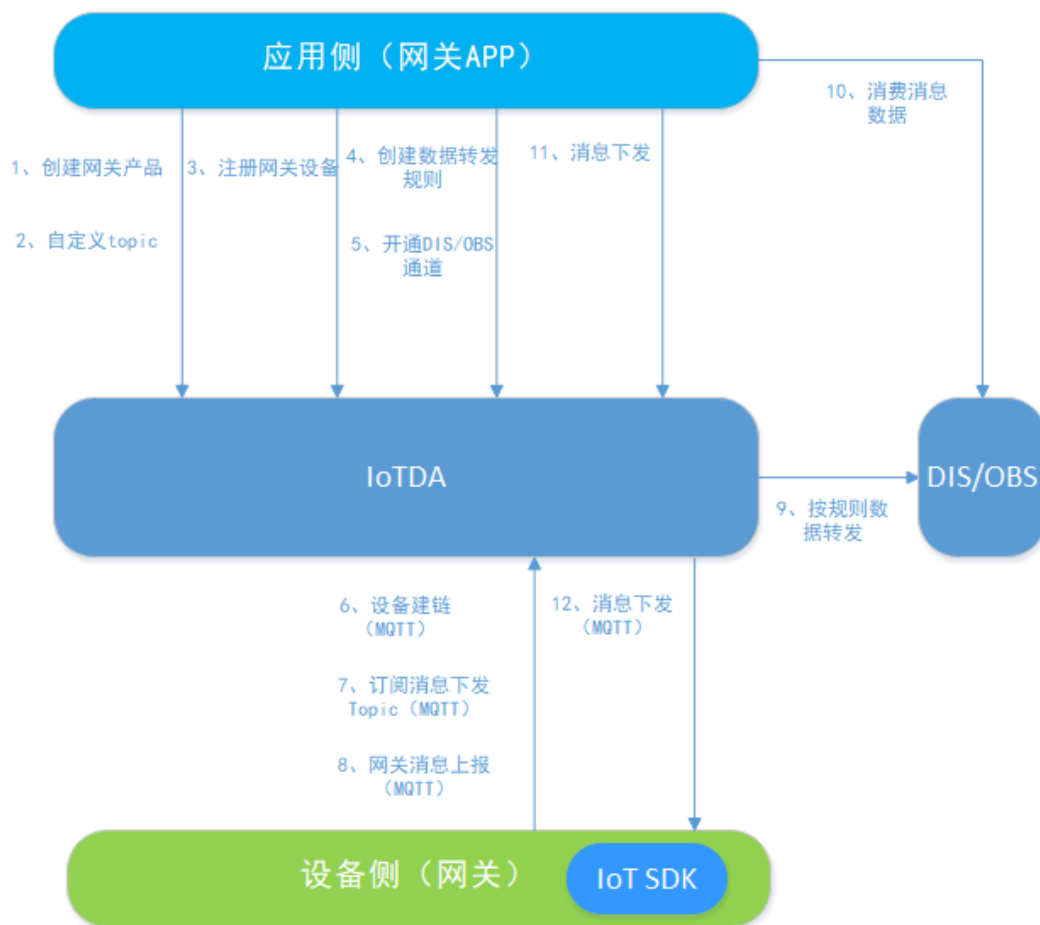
应用侧（网关APP）

10、消费消息数据

1、创建网关产品

2、自定义topic

3、注册网关设备

4、创建数据转发规则

5、开通DIS/OBS通道

11、消息下发

IoTDA

DIS/OBS

9、按规则数据转发

6、设备建链（MQTT）

7、订阅消息下发Topic（MQTT）

8、网关消息上报（MQTT）

12、消息下发（MQTT）

设备侧（网关）

IoT SDK